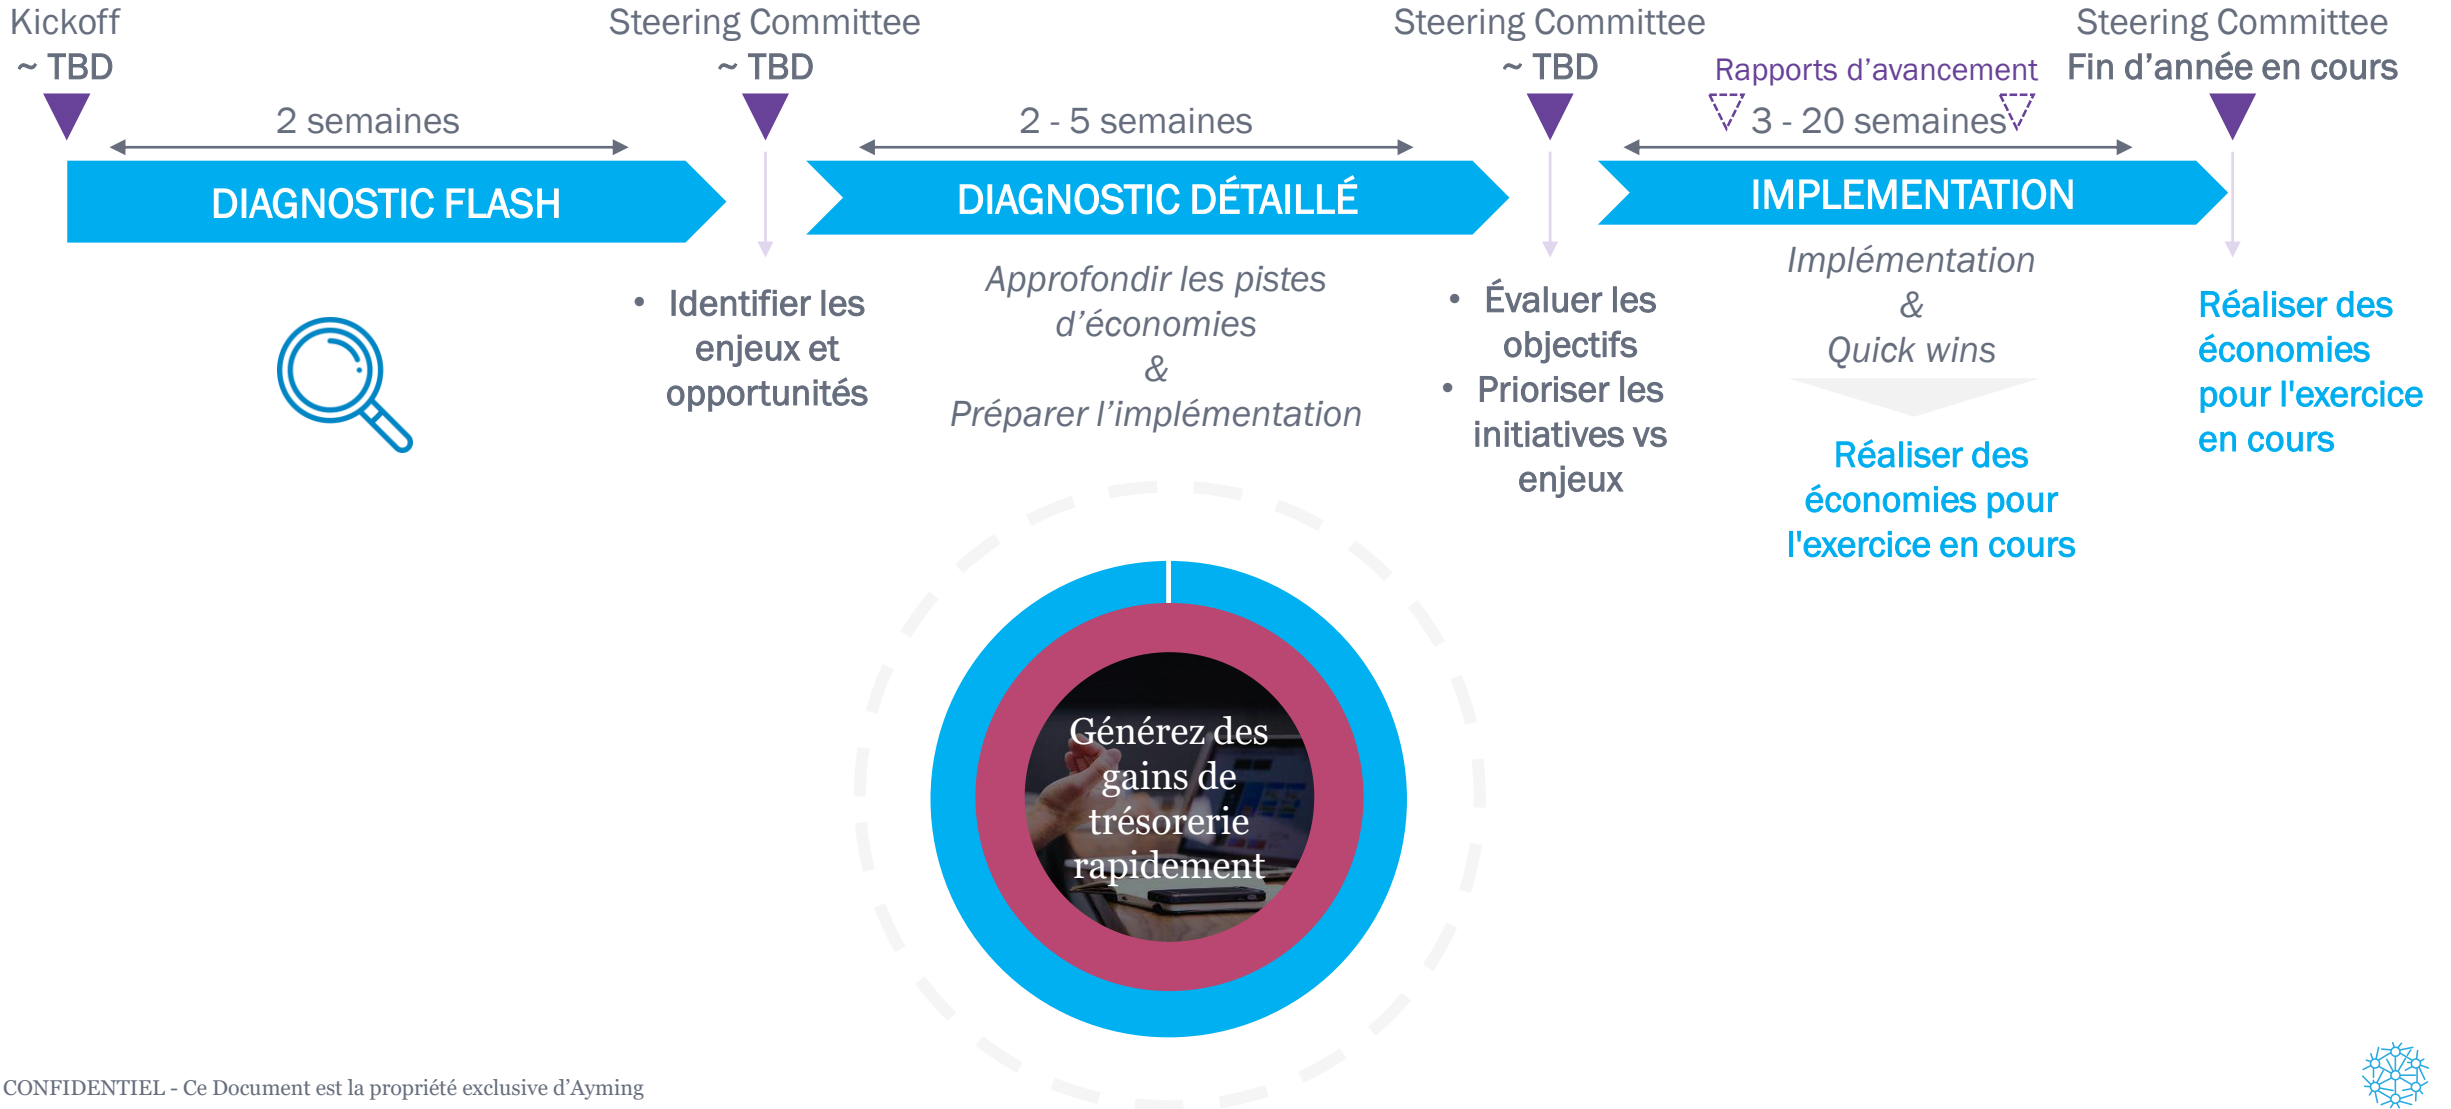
Kickoff
~ TBD

Steering Committee
~ TBD

Steering Committee
~ TBD

Rapports d'avancement

Steering Committee
Fin d'année en cours

2 semaines

2 - 5 semaines

3 - 20 semaines

DIAGNOSTIC FLASH

DIAGNOSTIC DÉTAILLÉ

IMPLEMENTATION

• Identifier les enjeux et opportunités

Approfondir les pistes d'économies
&
Préparer l'implémentation

• Évaluer les objectifs
• Prioriser les initiatives vs enjeux

Implémentation
&
Quick wins

Réaliser des économies pour l'exercice en cours

Réaliser des économies pour l'exercice en cours

Générez des gains de trésorerie rapidement

CONFIDENTIEL - Ce Document est la propriété exclusive d'Ayming